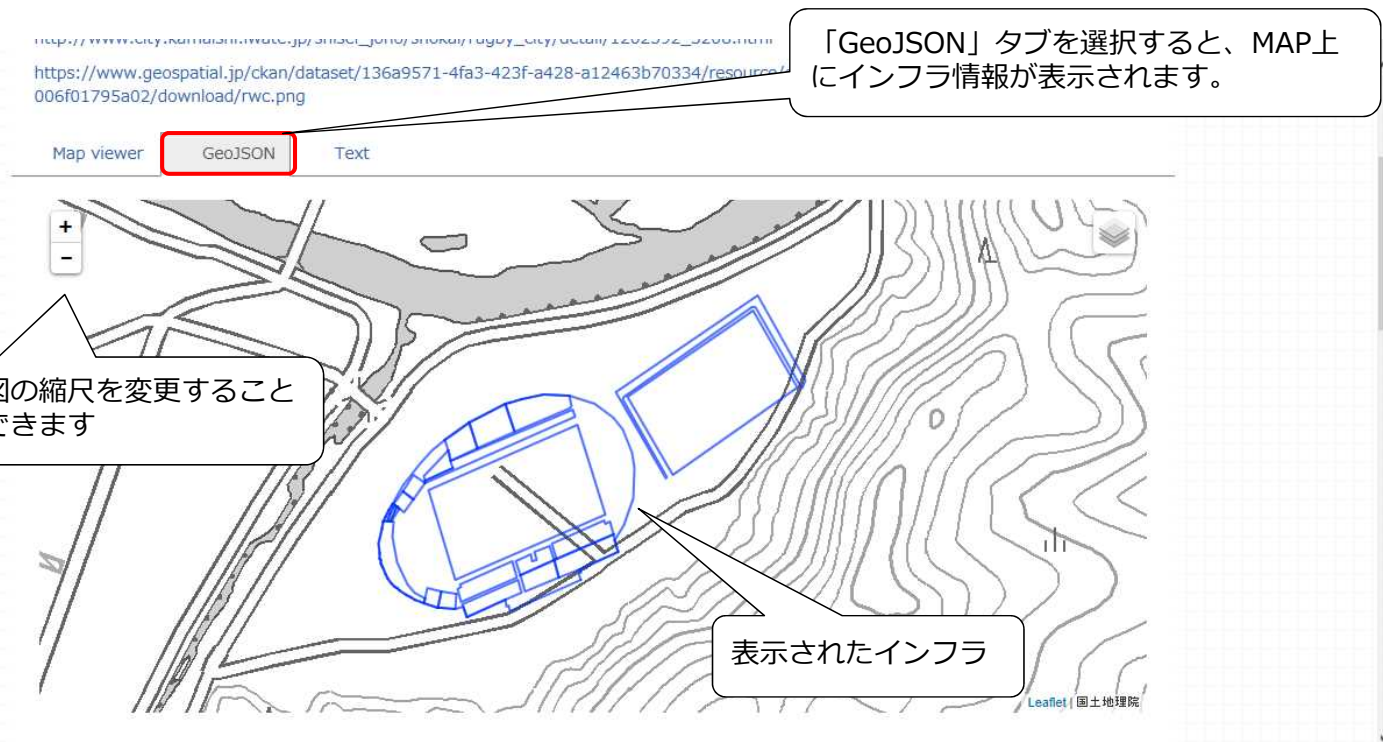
http://www.city.kamaishi.iwate.jp/shisei_joho/shokai/rugby_city/detail/1202592_3208.html

https://www.geospatial.jp/ckan/dataset/136a9571-4fa3-423f-a428-a12463b70334/resource/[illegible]006f01795a02/download/rwc.png

「GeoJSON」タブを選択すると、MAP上にインフラ情報が表示されます。

Map viewer GeoJSON Text

+
–

図の縮尺を変更することできます

表示されたインフラ

Leaflet | 国土地理院